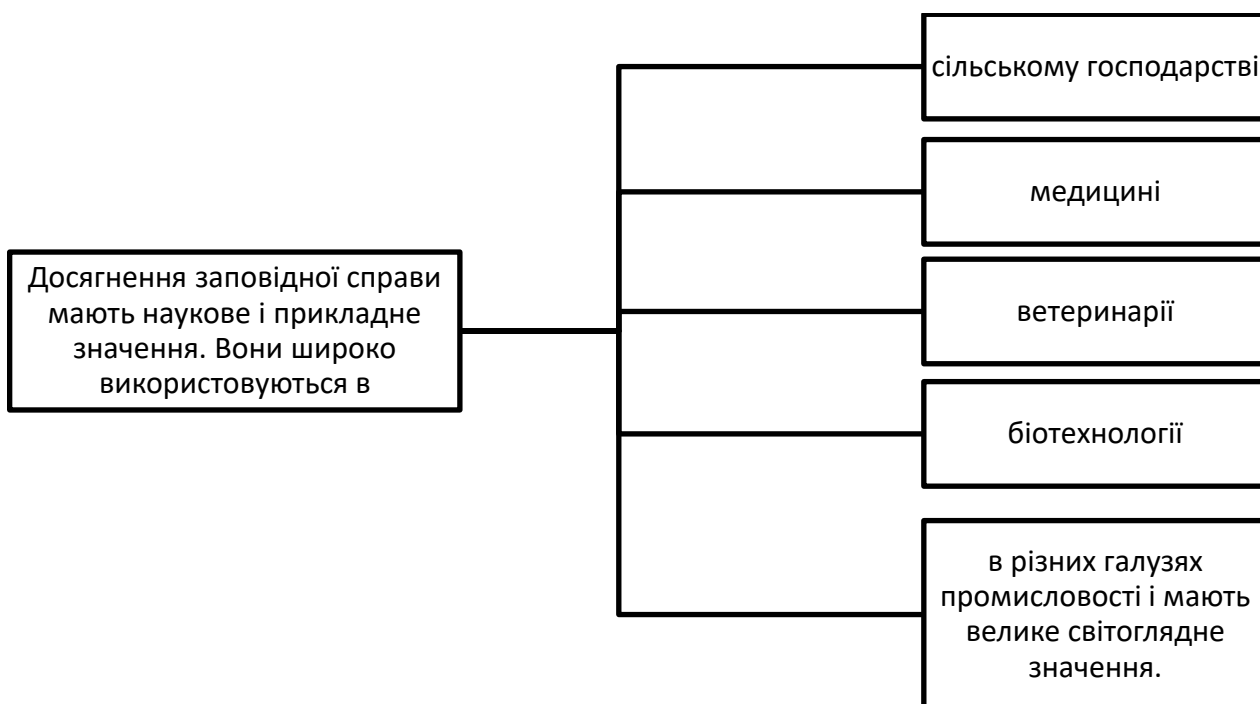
Досягнення заповідної справи мають наукове і прикладне значення. Вони широко використовуються в

сільському господарстві

медицині

ветеринарії

біотехнології

в різних галузях промисловості і мають велике світоглядне значення.